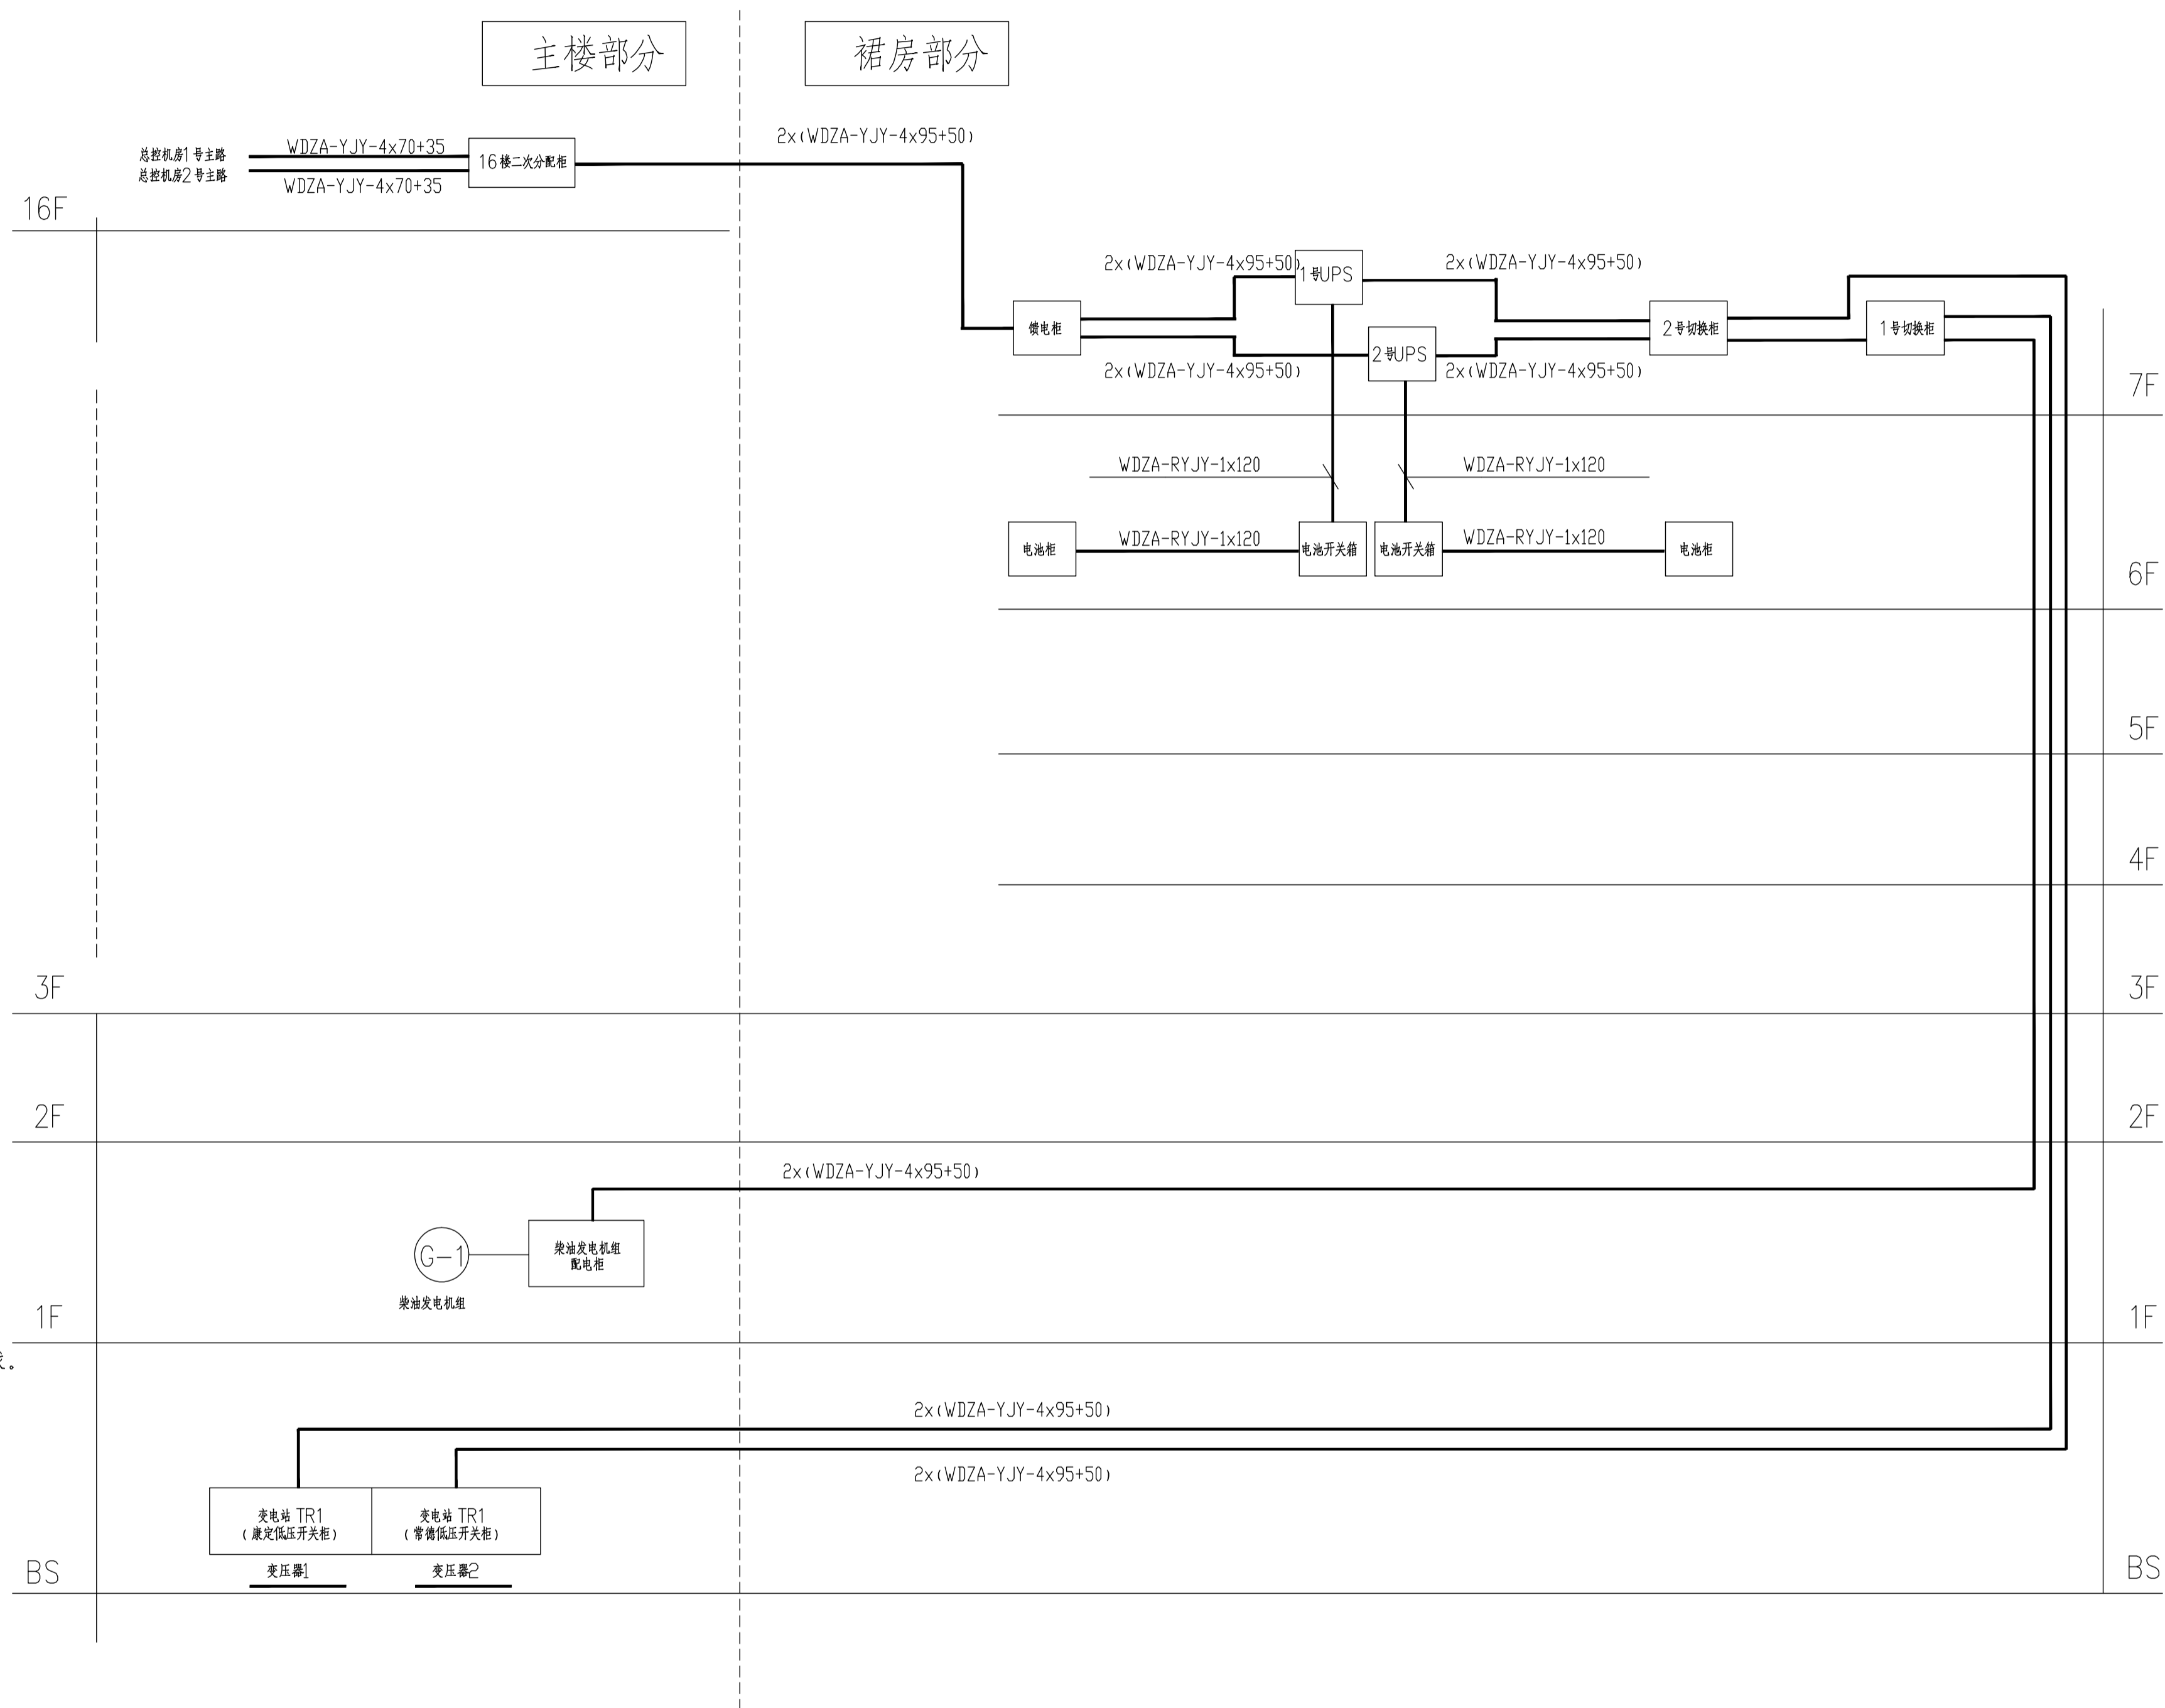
主楼部分

裙房部分

总控机房1号主路
总控机房2号主路
WDZA-YJY-4x70+35
WDZA-YJY-4x70+35
16楼二次分配柜
2x(WDZA-YJY-4x95+50)

16F

2x(WDZA-YJY-4x95+50)
1号UPS
2x(WDZA-YJY-4x95+50)
馈电柜
2号UPS
2号切换柜
1号切换柜
2x(WDZA-YJY-4x95+50)
2x(WDZA-YJY-4x95+50)

7F

WDZA-RYJY-1x120
WDZA-RYJY-1x120

电池柜
WDZA-RYJY-1x120
电池开关箱
电池开关箱
WDZA-RYJY-1x120
电池柜

6F

5F

4F

3F
3F

2F
2F

2x(WDZA-YJY-4x95+50)

G-1
柴油发电机组
柴油发电机组配电柜

1F
1F

2x(WDZA-YJY-4x95+50)
2x(WDZA-YJY-4x95+50)

变电站 TR1
(康定低压开关柜)
变电站 TR1
(常德低压开关柜)
变压器1
变压器2

BS
BS